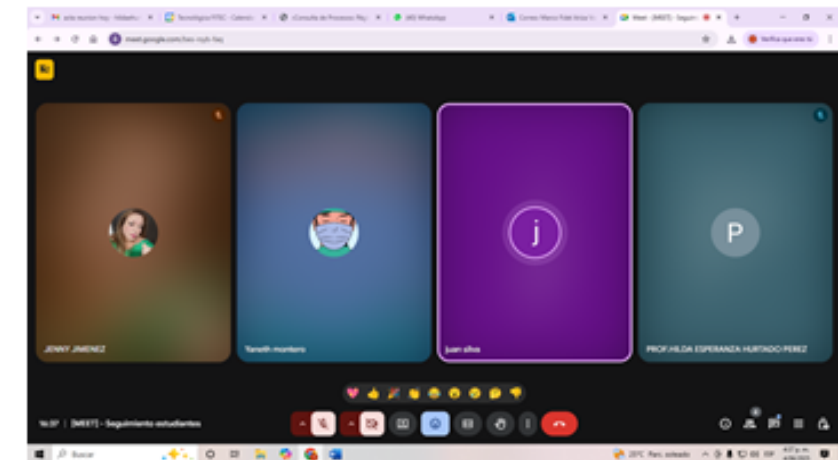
acta reunion hoy - hildaeho
Tecnología FITEC - Calendario
(Consulta de Procesos Rai
(40) WhatsApp
Correo: Marco Fidel Arias
Meet - [MEET] - Seguim
meet.google.com/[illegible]
Verifica que eres tú

j

P

JENNY JIMENEZ
Yaneth montero
juan silva
PROF.HILDA ESPERANZA HURTADO PEREZ

16:37 | [MEET] - Seguimiento estudiantes

Buscar
20°C Parc. soleado